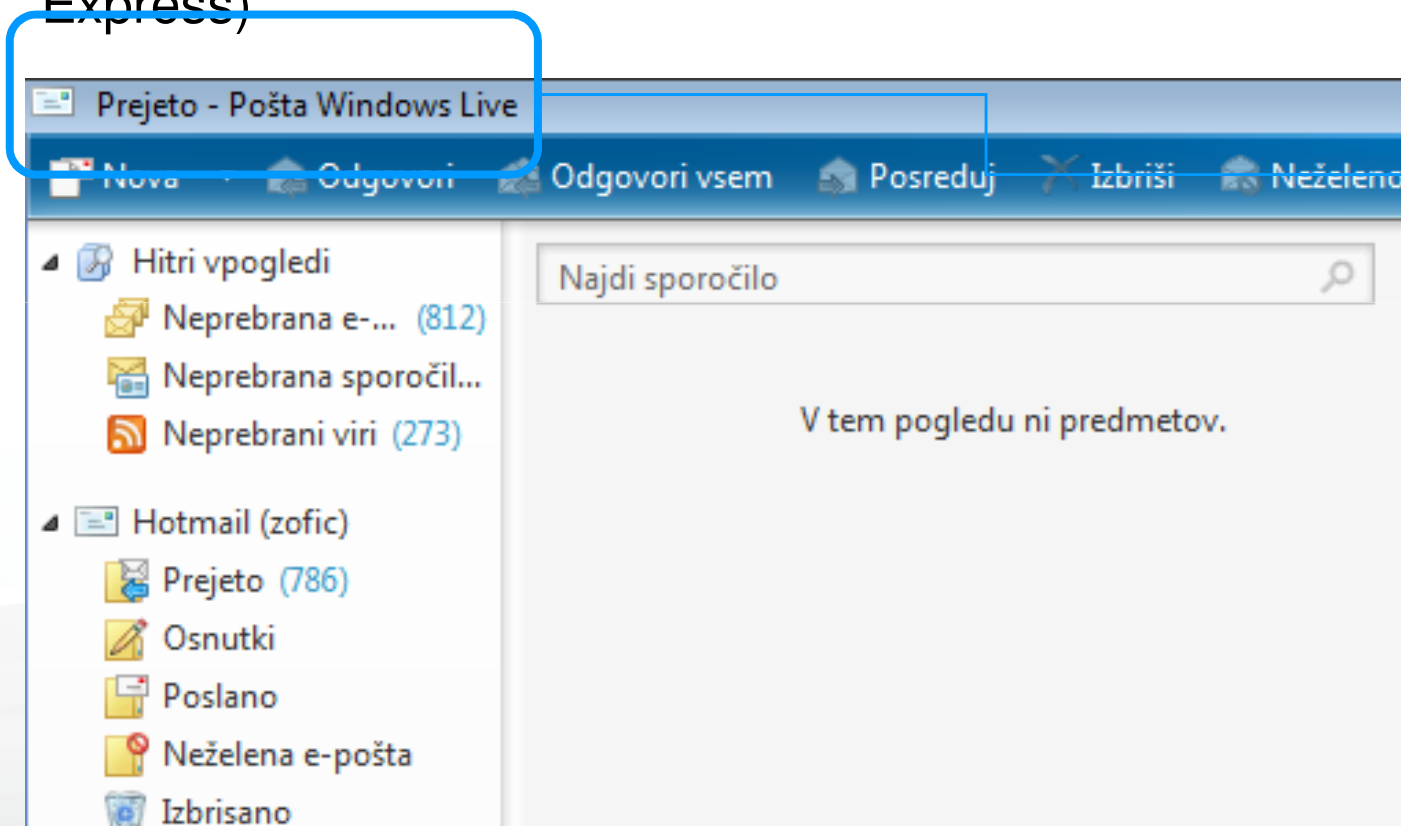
Express)

Prejeto - Pošta Windows Live

Nova Odgovori Odgovori vsem Posreduj Izbriši Neželeno

Hitri vpogledi
Neprebrana e-... (812)
Neprebrana sporočil...
Neprebrani viri (273)

Hotmail (zofic)
Prejeto (786)
Osnutki
Poslano
Neželena e-pošta
Izbrisano

Najdi sporočilo

V tem pogledu ni predmetov.